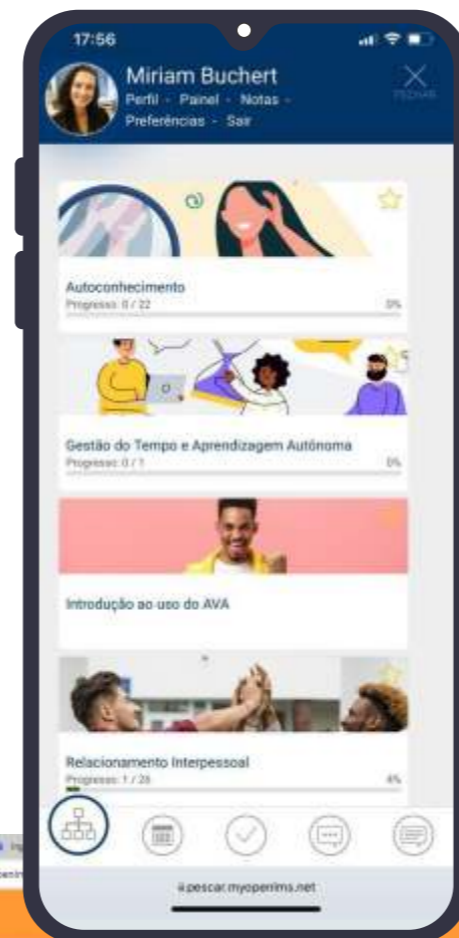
17:56

Miriam Buchert
Perfil - Painel - Notas - Preferências - Sair

FECHAR

Autoconhecimento
Progresso: 0 / 22
0%

Gestão do Tempo e Aprendizagem Autônoma
Progresso: 0 / 1
0%

Introdução ao uso do AVA

Relacionamento Interpessoal
Progresso: 1 / 28
4%

ii.pescar.myoperims.net